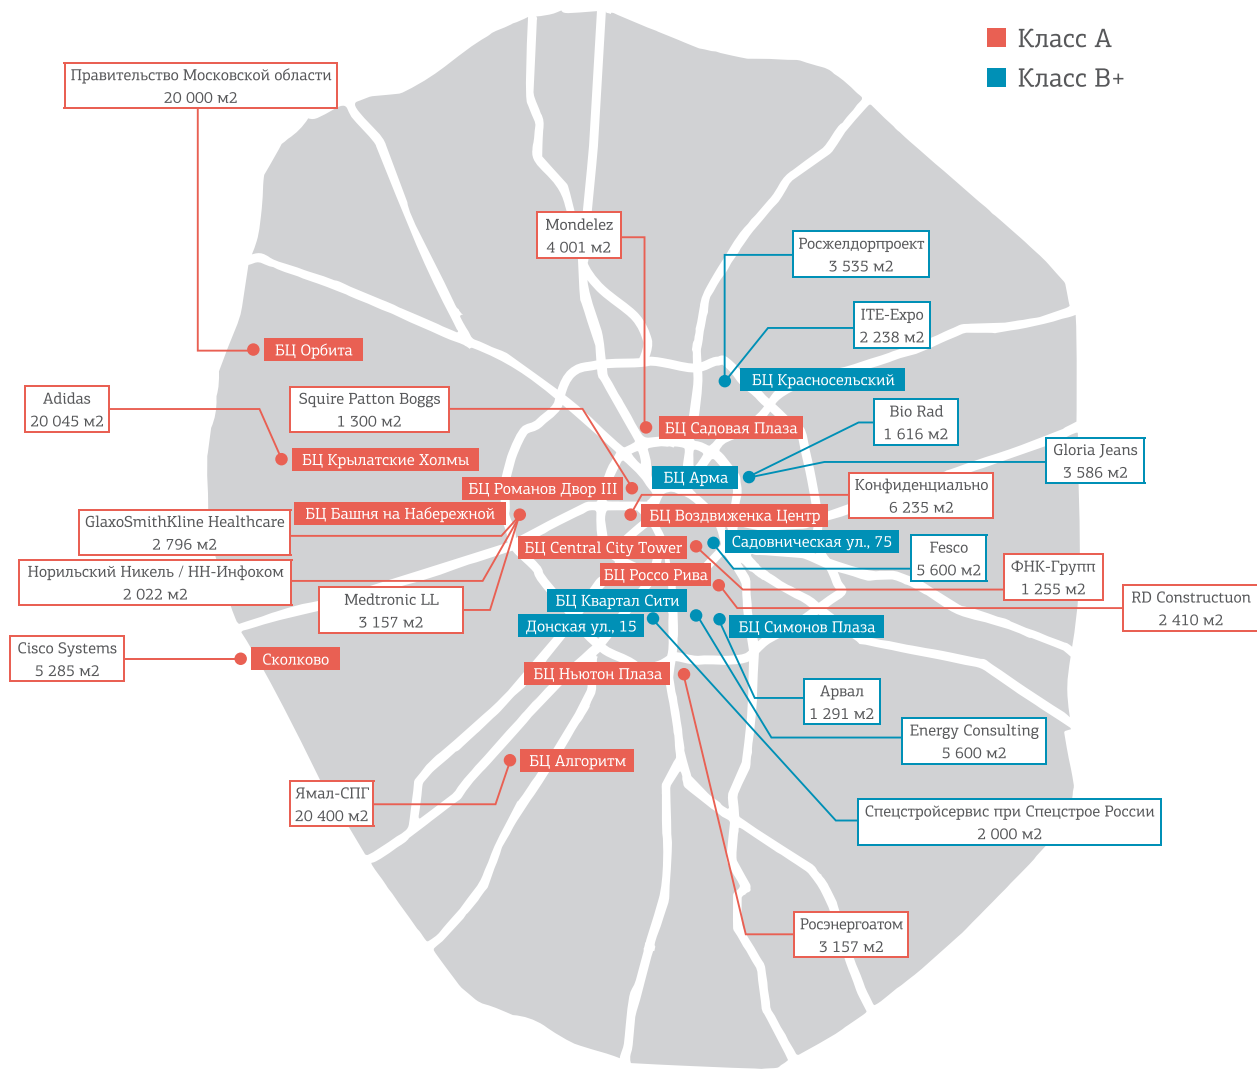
Класс А
Класс В+

Правительство Московской области
20 000 м2

Mondelez
4 001 м2

Росжелдорпроект
3 535 м2

ITE-Expo
2 238 м2

БЦ Орбита

БЦ Красносельский

Adidas
20 045 м2

Squire Patton Boggs
1 300 м2

Bio Rad
1 616 м2

БЦ Садовая Плаза

Gloria Jeans
3 586 м2

БЦ Крылатские Холмы

БЦ Арма

Конфиденциально
6 235 м2

БЦ Романов Двор III

БЦ Башня на Набережной

БЦ Воздвиженка Центр

GlaxoSmithKline Healthcare
2 796 м2

БЦ Central City Tower

Садовническая ул., 75

Fesco
5 600 м2

Норильский Никель / НН-Инфоком
2 022 м2

БЦ Россо Рива

ФНК-Групп
1 255 м2

RD Constructuon
2 410 м2

Medtronic LL
3 157 м2

БЦ Квартал Сити

Донская ул., 15

БЦ Симонов Плаза

Cisco Systems
5 285 м2

Сколково

БЦ Ньютон Плаза

Арвал
1 291 м2

Energy Consulting
5 600 м2

БЦ Алгоритм

Ямал-СПГ
20 400 м2

Спецстройсервис при Спецстрое России
2 000 м2

Росэнергоатом
3 157 м2